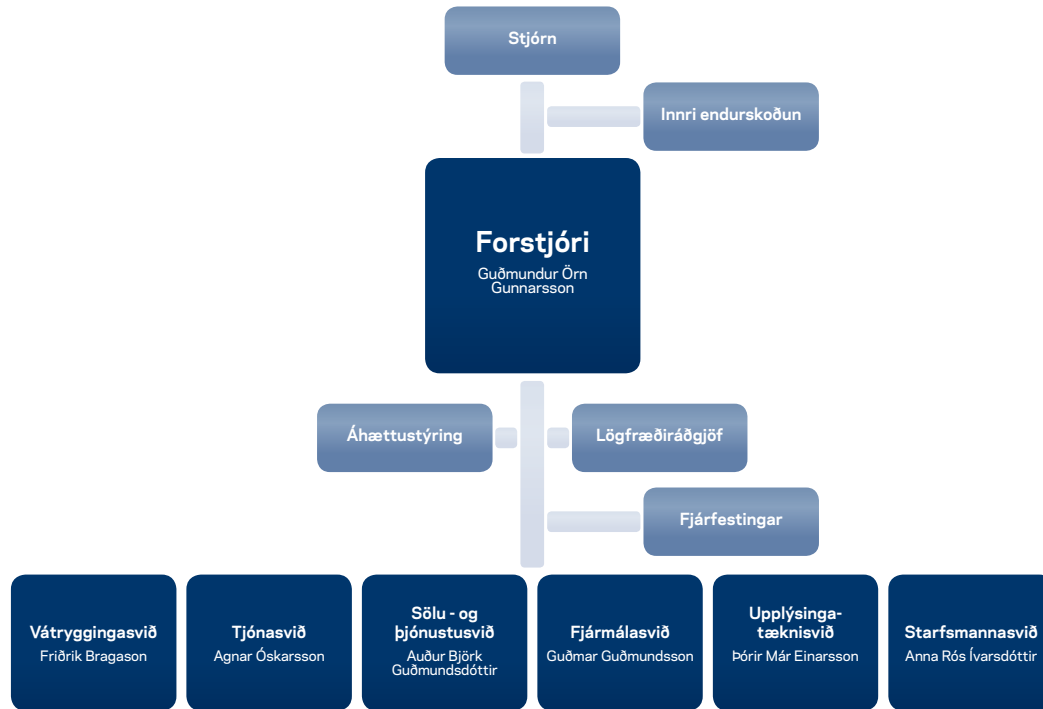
Stjórn

Innri endurskoðun

Forstjóri
Guðmundur Örn Gunnarsson

Áhættustýring

Lögfræðiráðgjöf

Fjárfestingar

Vátryggingasvið
Friðrik Bragason

Tjónasvið
Agnar Óskarsson

Sölu - og þjónustusvið
Auður Björk Guðmundsdóttir

Fjármálasvið
Guðmar Guðmundsson

Upplýsingatæknisvið
Þórir Már Einarsson

Starfsmannasvið
Anna Rós Ívarsdóttir